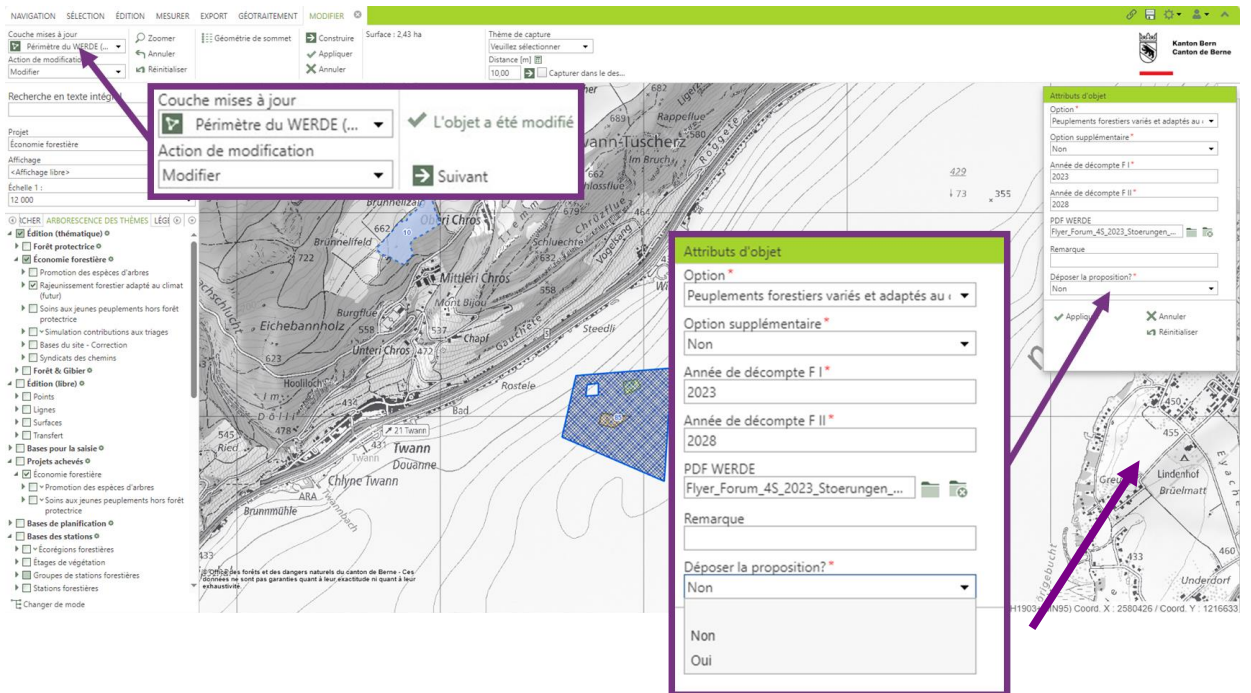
NAVIGATION SÉLECTION ÉDITION MESURER EXPORT GÉOTRAITEMENT MODIFIER

Couche mises à jour
Périmètre du WERDE (...
Action de modification
Modifier

Zoomer
Annuler
Réinitialiser

Géométrie de sommet

Surface : 2,43 ha

Construire
Appliquer
Annuler

Thème de capture
Veuillez sélectionner
Distance [m]
10,00
Capturer dans le des...

Kanton Bern
Canton de Berne

Recherche en texte intégral

Projet
Économie forestière
Affichage
<Affichage libre>
Échelle 1 :
12 000

RECHERCHE ARBORESCENCE DES THÈMES LÉGENDE

Édition (thématique)
Forêt protectrice
Économie forestière
Promotion des espèces d'arbres
Rajeunissement forestier adapté au climat (futur)
Soins aux jeunes peuplements hors forêt protectrice
Simulation contributions aux triages
Bases du site - Correction
Syndicats des chemins
Forêt & Gibier
Édition (libre)
Points
Lignes
Surfaces
Transfert
Bases pour la saisie
Projets achevés
Économie forestière
Promotion des espèces d'arbres
Soins aux jeunes peuplements hors forêt protectrice
Bases de planification
Bases des stations
Écorégions forestières
Étages de végétation
Groupes de stations forestières
Stations forestières
Changer de mode

Couche mises à jour
Périmètre du WERDE (...
Action de modification
Modifier
L'objet a été modifié
Suivant

Attributs d'objet
Option *
Peuplements forestiers variés et adaptés au c
Option supplémentaire *
Non
Année de décompte F I *
2023
Année de décompte F II *
2028
PDF WERDE
Flyer_Forum_4S_2023_Stoerungen_...
Remarque
Déposer la proposition? *
Non
Non
Oui

Attributs d'objet
Option *
Peuplements forestiers variés et adaptés au c
Option supplémentaire *
Non
Année de décompte F I *
2023
Année de décompte F II *
2028
PDF WERDE
Flyer_Forum_4S_2023_Stoerungen_...
Remarque
Déposer la proposition? *
Non
Appliquer
Annuler
Réinitialiser

Twann-Tüscherz Im Bruch Schlossflue Rogget Oberi Chros Brunnelfeld Brunnenzal Schluechte Vogelsang Chrüzflue Mittleri Chros Mont Bijou Eichebannholz Burgflue Unteri Chros Chapf Gauchete Steedli Hoolloch Rostele Bad Ried Twann Douanne Chlyne Twann ARA Brunnmühle Twannbach Lindenhof Brüelmatt Underdorf Eyache Greu 21 Twann
662 722 558 623 472 432 478 545 652 429 73 355 450 455 433 460 10

© Office des forêts et des dangers naturels du canton de Berne - Ces données ne sont pas garanties quant à leur exactitude ni quant à leur exhaustivité

(H1903+ (LN95) Coord. X : 2580426 / Coord. Y : 1216633